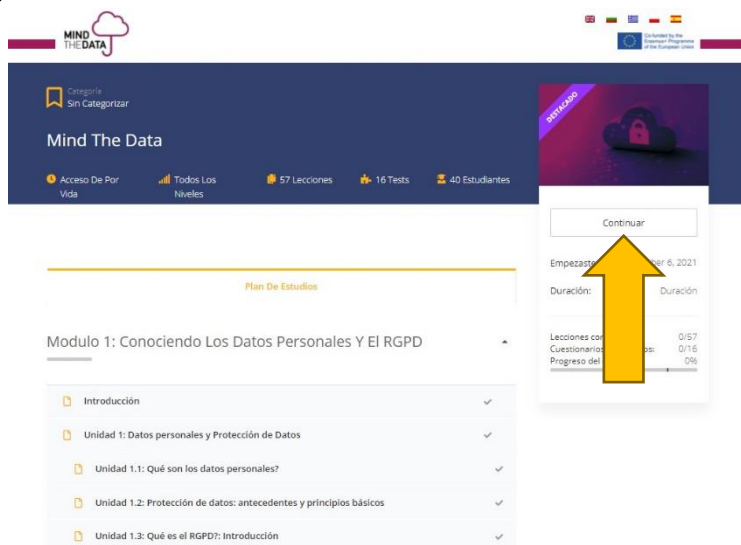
MIND THE DATA

Co-funded by the Erasmus+ Programme of the European Union

Categoría
Sin Categorizar

Mind The Data

Acceso De Por Vida
Todos Los Niveles
57 Lecciones
16 Tests
40 Estudiantes

DESTACADO

Continuar

Empezaste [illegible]ber 6, 2021

Duración: Duración

Lecciones co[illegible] 0/57
Cuestionario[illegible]s: 0/16
Progreso del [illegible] 0%

Plan De Estudios

Modulo 1: Conociendo Los Datos Personales Y El RGPD

Introducción

Unidad 1: Datos personales y Protección de Datos

Unidad 1.1: Qué son los datos personales?

Unidad 1.2: Protección de datos: antecedentes y principios básicos

Unidad 1.3: Qué es el RGPD?: Introducción